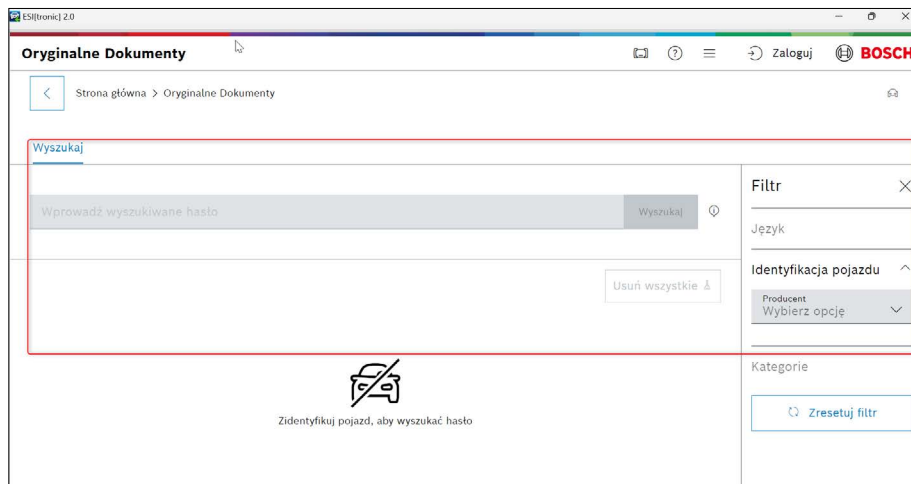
ESI[tronic] 2.0

Oryginalne Dokumenty

Zaloguj BOSCH

Strona główna > Oryginalne Dokumenty

Wyszukaj

Wprowadź wyszukiwane hasło

Wyszukaj

Usuń wszystkie

Filtr

Język

Identyfikacja pojazdu

Producent
Wybierz opcję

Kategorie

Zresetuj filtr

Zidentyfikuj pojazd, aby wyszukać hasło